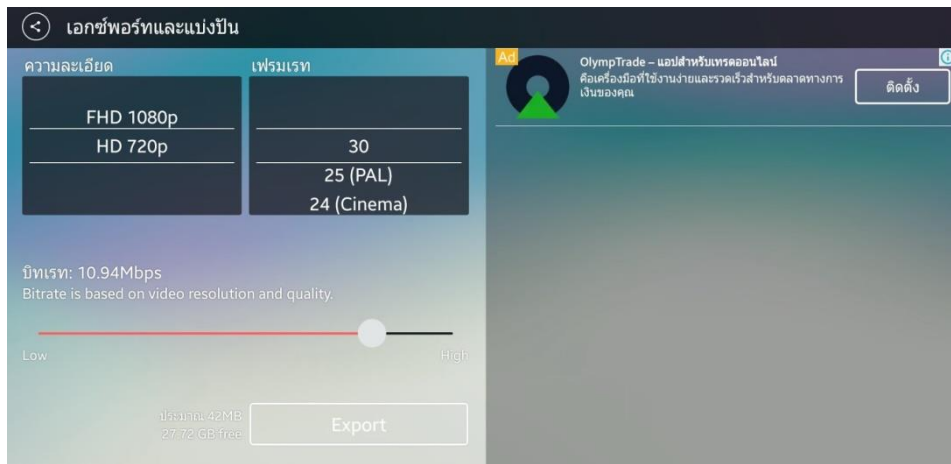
เอกซ์พอร์ทและแบ่งปัน

ความละเอียด

FHD 1080p
HD 720p

เฟรมเรท

30
25 (PAL)
24 (Cinema)

บิทเรท: 10.94Mbps
Bitrate is based on video resolution and quality.

Low
High

ประมาณ 42MB
27.72 GB free

Export

Ad
OlympTrade – แอปสำหรับเทรดออนไลน์
คือเครื่องมือที่ใช้งานง่ายและรวดเร็วสำหรับตลาดทางการเงินของคุณ

ติดตั้ง